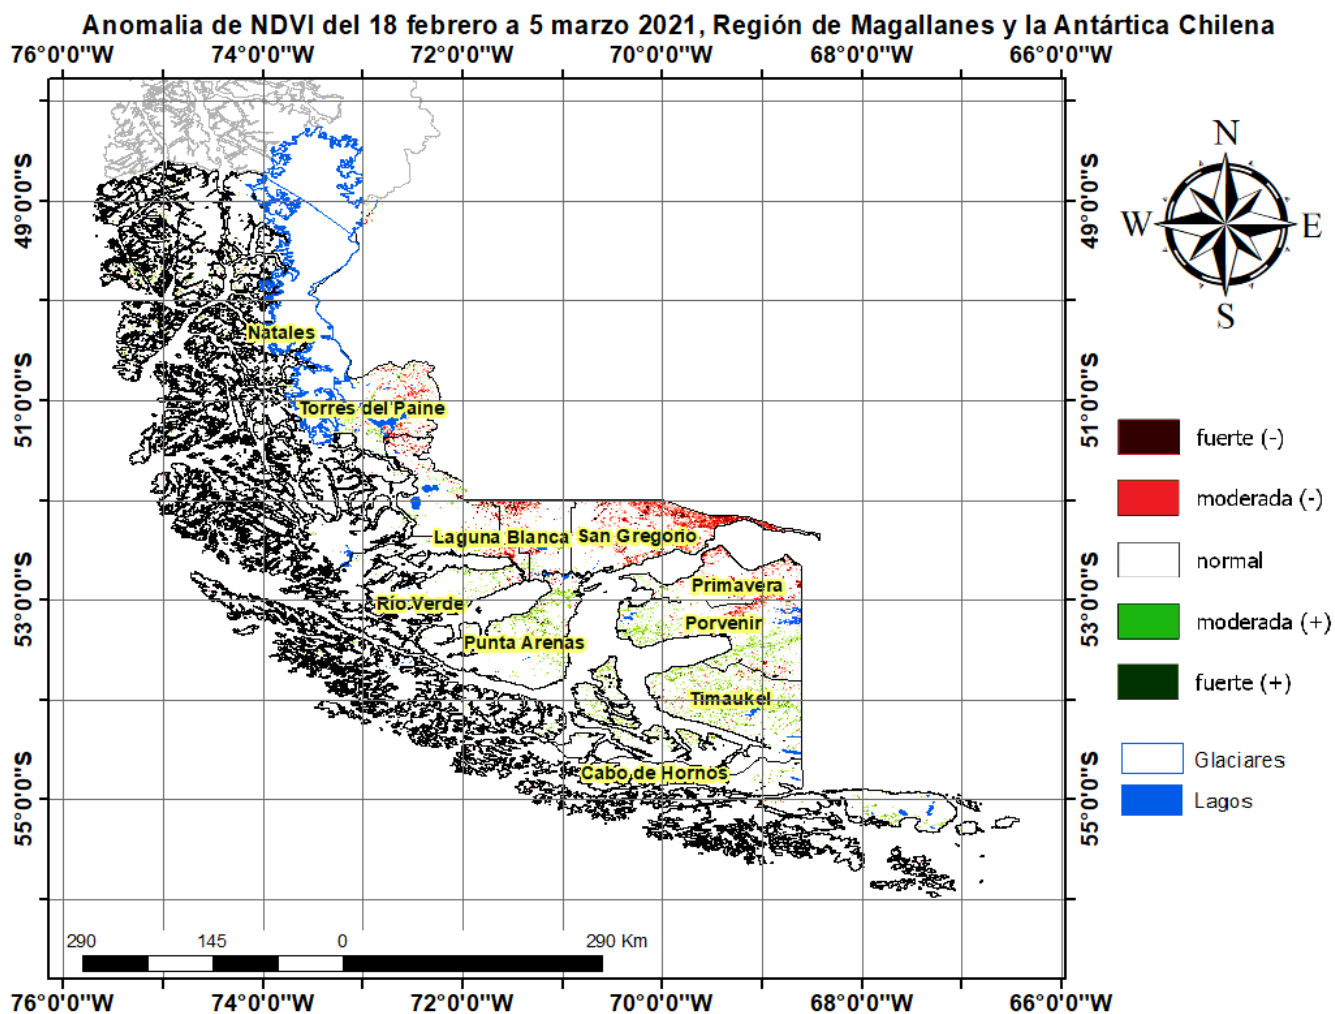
Anomalia de NDVI del 18 febrero a 5 marzo 2021, Región de Magallanes y la Antártica Chilena

76°0'0"W 74°0'0"W 72°0'0"W 70°0'0"W 68°0'0"W 66°0'0"W

49°0'0"S
51°0'0"S
53°0'0"S
55°0'0"S

49°0'0"S
51°0'0"S
53°0'0"S
55°0'0"S

N
W
E
S

Natales
Torres del Paine
Laguna Blanca
San Gregorio
Primavera
Río Verde
Porvenir
Punta Arenas
Timaukel
Cabo de Hornos

fuerte (-)
moderada (-)
normal
moderada (+)
fuerte (+)
Glaciares
Lagos

290 145 0 290 Km

76°0'0"W 74°0'0"W 72°0'0"W 70°0'0"W 68°0'0"W 66°0'0"W